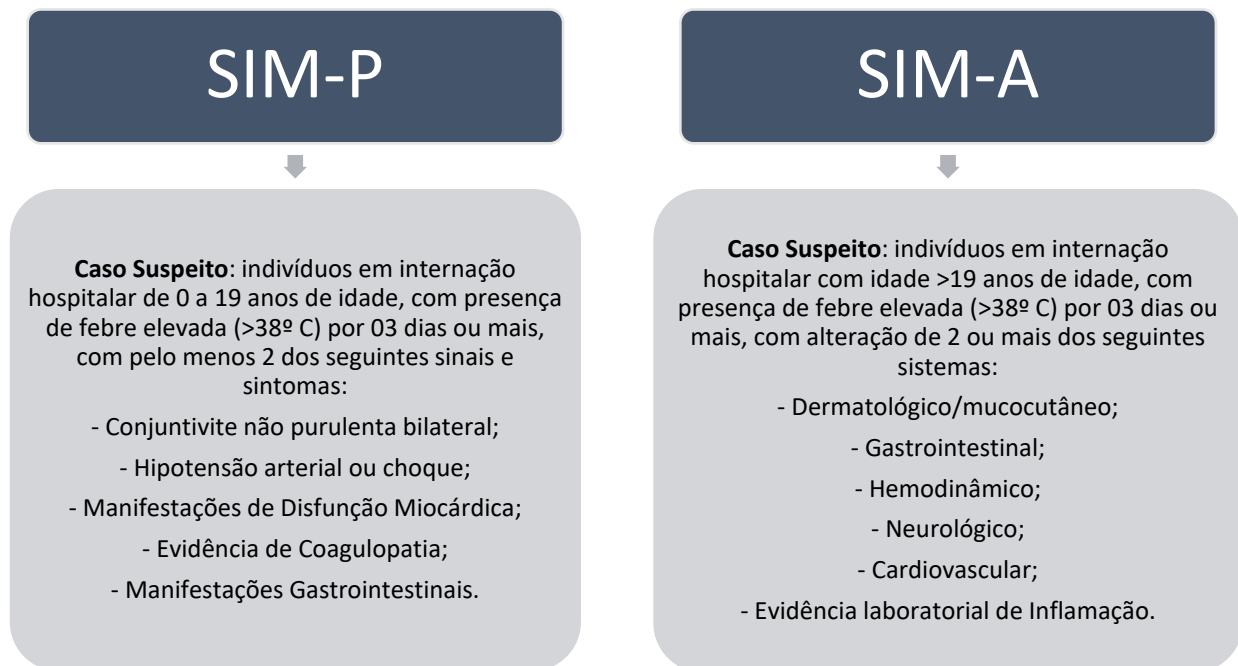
SIM-P

Caso Suspeito: indivíduos em internação hospitalar de 0 a 19 anos de idade, com presença de febre elevada (>38º C) por 03 dias ou mais, com pelo menos 2 dos seguintes sinais e sintomas:

- Conjuntivite não purulenta bilateral;

- Hipotensão arterial ou choque;

- Manifestações de Disfunção Miocárdica;

- Evidência de Coagulopatia;

- Manifestações Gastrointestinais.

SIM-A

Caso Suspeito: indivíduos em internação hospitalar com idade >19 anos de idade, com presença de febre elevada (>38º C) por 03 dias ou mais, com alteração de 2 ou mais dos seguintes sistemas:

- Dermatológico/mucocutâneo;

- Gastrointestinal;

- Hemodinâmico;

- Neurológico;

- Cardiovascular;

- Evidência laboratorial de Inflamação.